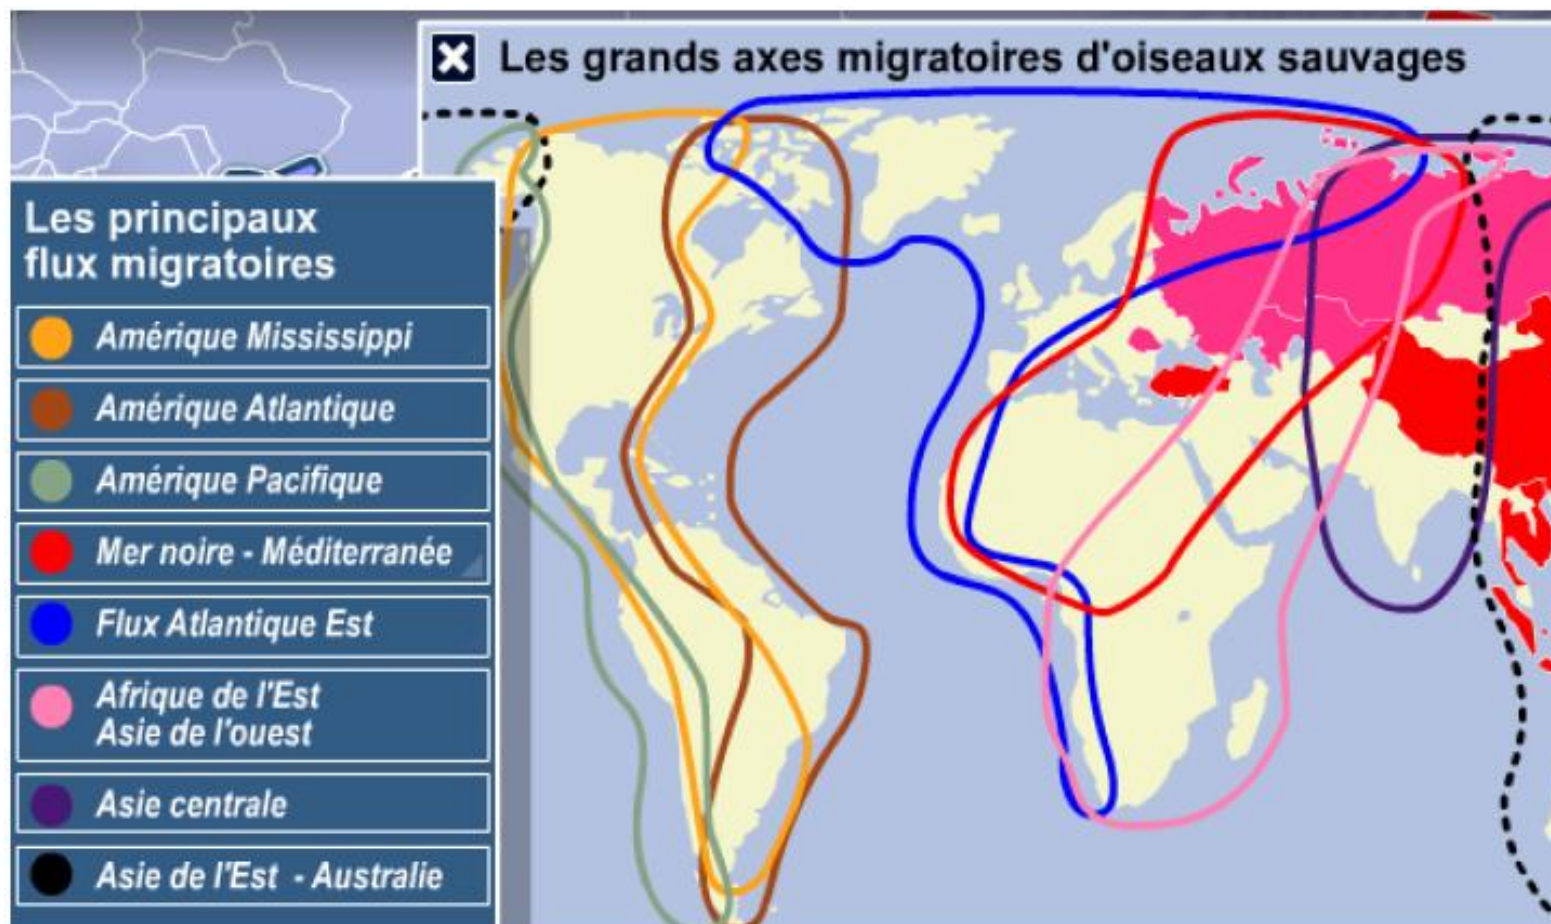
Les grands axes migratoires d'oiseaux sauvages

Les principaux flux migratoires

Amérique Mississippi

Amérique Atlantique

Amérique Pacifique

Mer noire - Méditerranée

Flux Atlantique Est

Afrique de l'Est
Asie de l'ouest

Asie centrale

Asie de l'Est - Australie